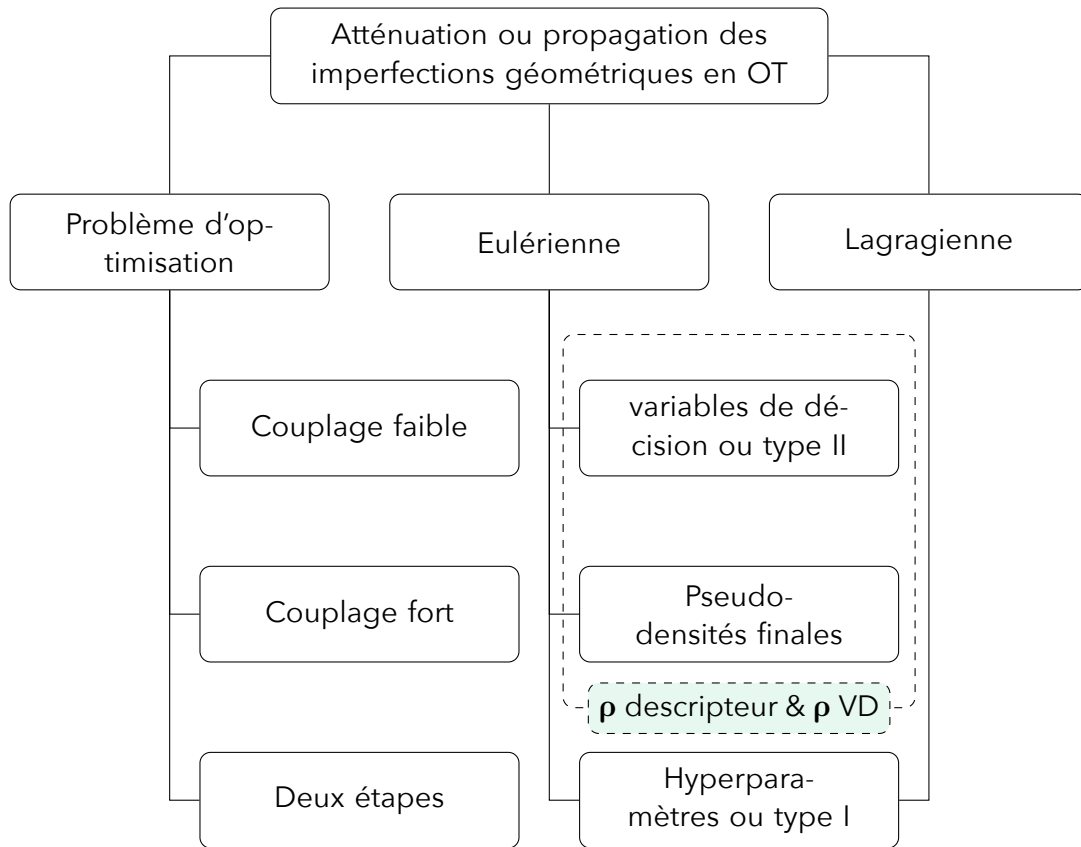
Atténuation ou propagation des imperfections géométriques en OT

Problème d'optimisation

Eulérienne

Lagragienne

Couplage faible

Couplage fort

Deux étapes

variables de décision ou type II

Pseudo-densités finales

$\rho$ descripteur & $\rho$ VD

Hyperparamètres ou type I